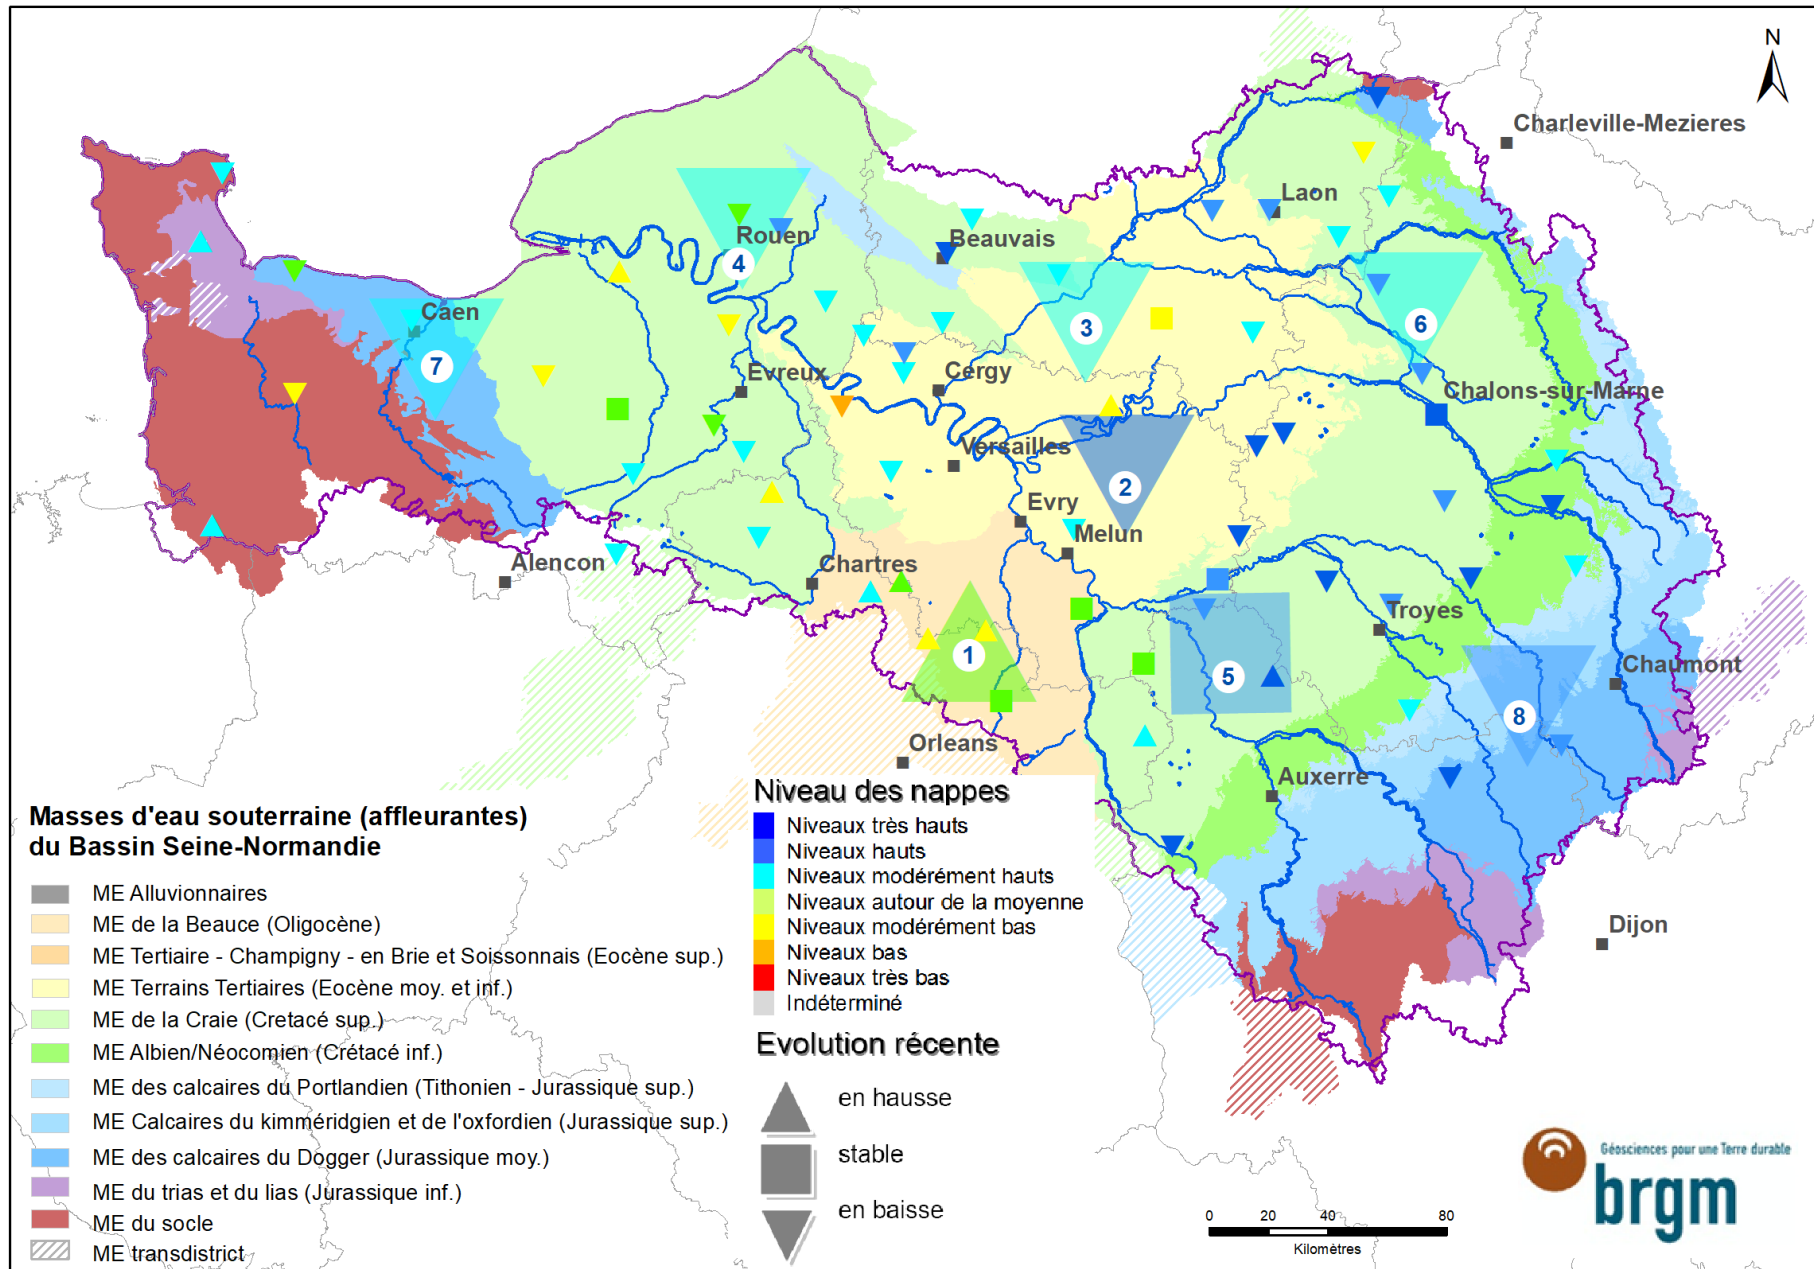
N

Charleville-Mezieres

Laon

Rouen

Beauvais

4

Caen

3

6

7

Evreux

Cergy

Chalons-sur-Marne

Versailles

2

Evry

Melun

Alencon

Chartres

Troyes

5

1

Chaumont

8

Orleans

Auxerre

Dijon

Masses d'eau souterraine (affleurantes) du Bassin Seine-Normandie

ME Alluvionnaires
ME de la Beauce (Oligocène)
ME Tertiaire - Champigny - en Brie et Soissonnais (Eocène sup.)
ME Terrains Tertiaires (Eocène moy. et inf.)
ME de la Craie (Cretacé sup.)
ME Albien/Néocomien (Crétacé inf.)
ME des calcaires du Portlandien (Tithonien - Jurassique sup.)
ME Calcaires du kimméridgien et de l'oxfordien (Jurassique sup.)
ME des calcaires du Dogger (Jurassique moy.)
ME du trias et du lias (Jurassique inf.)
ME du socle
ME transdistrict

Niveau des nappes
Niveaux très hauts
Niveaux hauts
Niveaux modérément hauts
Niveaux autour de la moyenne
Niveaux modérément bas
Niveaux bas
Niveaux très bas
Indéterminé

Evolution récente
en hausse
stable
en baisse

0 20 40 80
Kilomètres

Géosciences pour une Terre durable
brgm